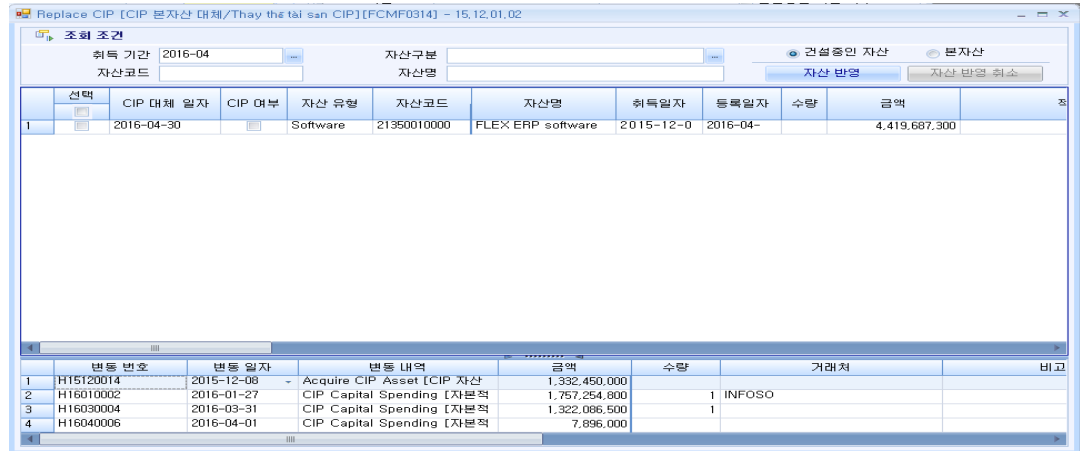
Replace CIP [CIP 본자산 대체/Thay thế tài sản CIP][FCMF0314] - 15.12.01.02

조회 조건

취득 기간 2016-04 ...
자산구분 ...
◉ 건설중인 자산 ○ 본자산
자산코드
자산명
자산 반영
자산 반영 취소

| | 선택 | CIP 대체 일자 | CIP 여부 | 자산 유형 | 자산코드 | 자산명 | 취득일자 | 등록일자 | 수량 | 금액 | 적 |
|---|---|---|---|---|---|---|---|---|---|---|---|
| 1 | | 2016-04-30 | | Software | 21350010000 | FLEX ERP software | 2015-12-0 | 2016-04- | | 4,419,687,300 | |

| | 변동 번호 | 변동 일자 | 변동 내역 | 금액 | 수량 | 거래처 | 비고 |
|---|---|---|---|---|---|---|---|
| 1 | H15120014 | 2015-12-08 | Acquire CIP Asset [CIP 자산 | 1,332,450,000 | | | |
| 2 | H16010002 | 2016-01-27 | CIP Capital Spending [자본적 | 1,757,254,800 | 1 | INFOSO | |
| 3 | H16030004 | 2016-03-31 | CIP Capital Spending [자본적 | 1,322,086,500 | 1 | | |
| 4 | H16040006 | 2016-04-01 | CIP Capital Spending [자본적 | 7,896,000 | | | |